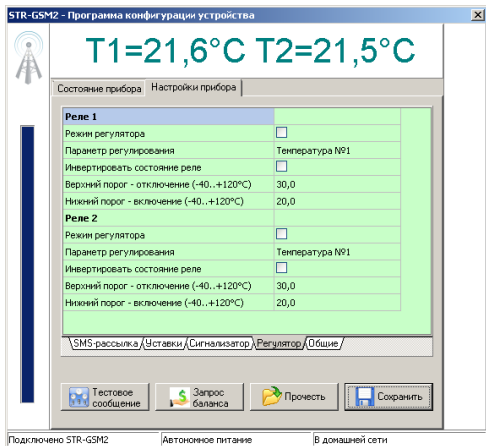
STR-GSM2 - Программа конфигурации устройства

T1=21,6°C T2=21,5°C

Состояние прибора | Настройки прибора

| Реле 1 | |
|---|---|
| Режим регулятора | ☐ |
| Параметр регулирования | Температура №1 |
| Инвертировать состояние реле | ☐ |
| Верхний порог - отключение (-40..+120°C) | 30,0 |
| Нижний порог - включение (-40..+120°C) | 20,0 |
| Реле 2 | |
| Режим регулятора | ☐ |
| Параметр регулирования | Температура №1 |
| Инвертировать состояние реле | ☐ |
| Верхний порог - отключение (-40..+120°C) | 30,0 |
| Нижний порог - включение (-40..+120°C) | 20,0 |

SMS-рассылка | Уставки | Сигнализатор | Регулятор | Общие

Тестовое сообщение | Запрос баланса | Прочесть | Сохранить

Подключено STR-GSM2 | Автономное питание | В домашней сети